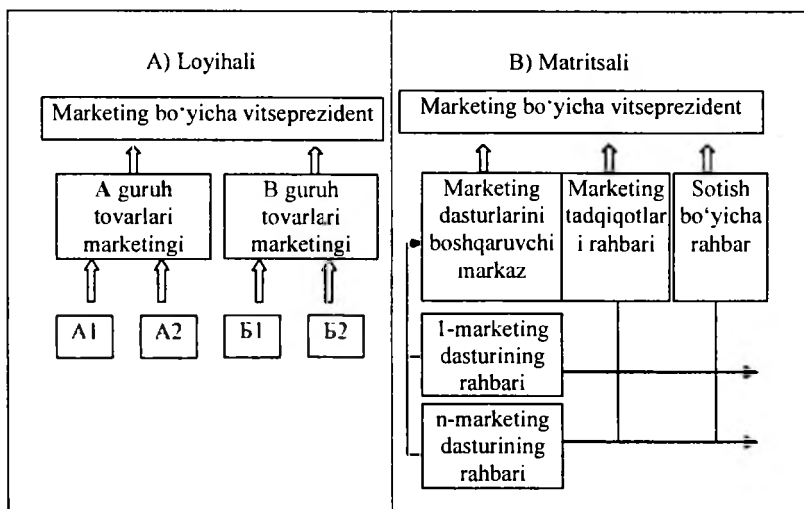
A) Loyihali

Marketing bo'yicha vitseprezident

A guruh tovarlari marketingi

B guruh tovarlari marketingi

A1

A2

Б1

Б2

B) Matritsali

Marketing bo'yicha vitseprezident

Marketing dasturlarini boshqaruvchi markaz

Marketing tadqiqotlari rahbari

Sotish bo'yicha rahbar

1-marketing dasturining rahbari

n-marketing dasturining rahbari